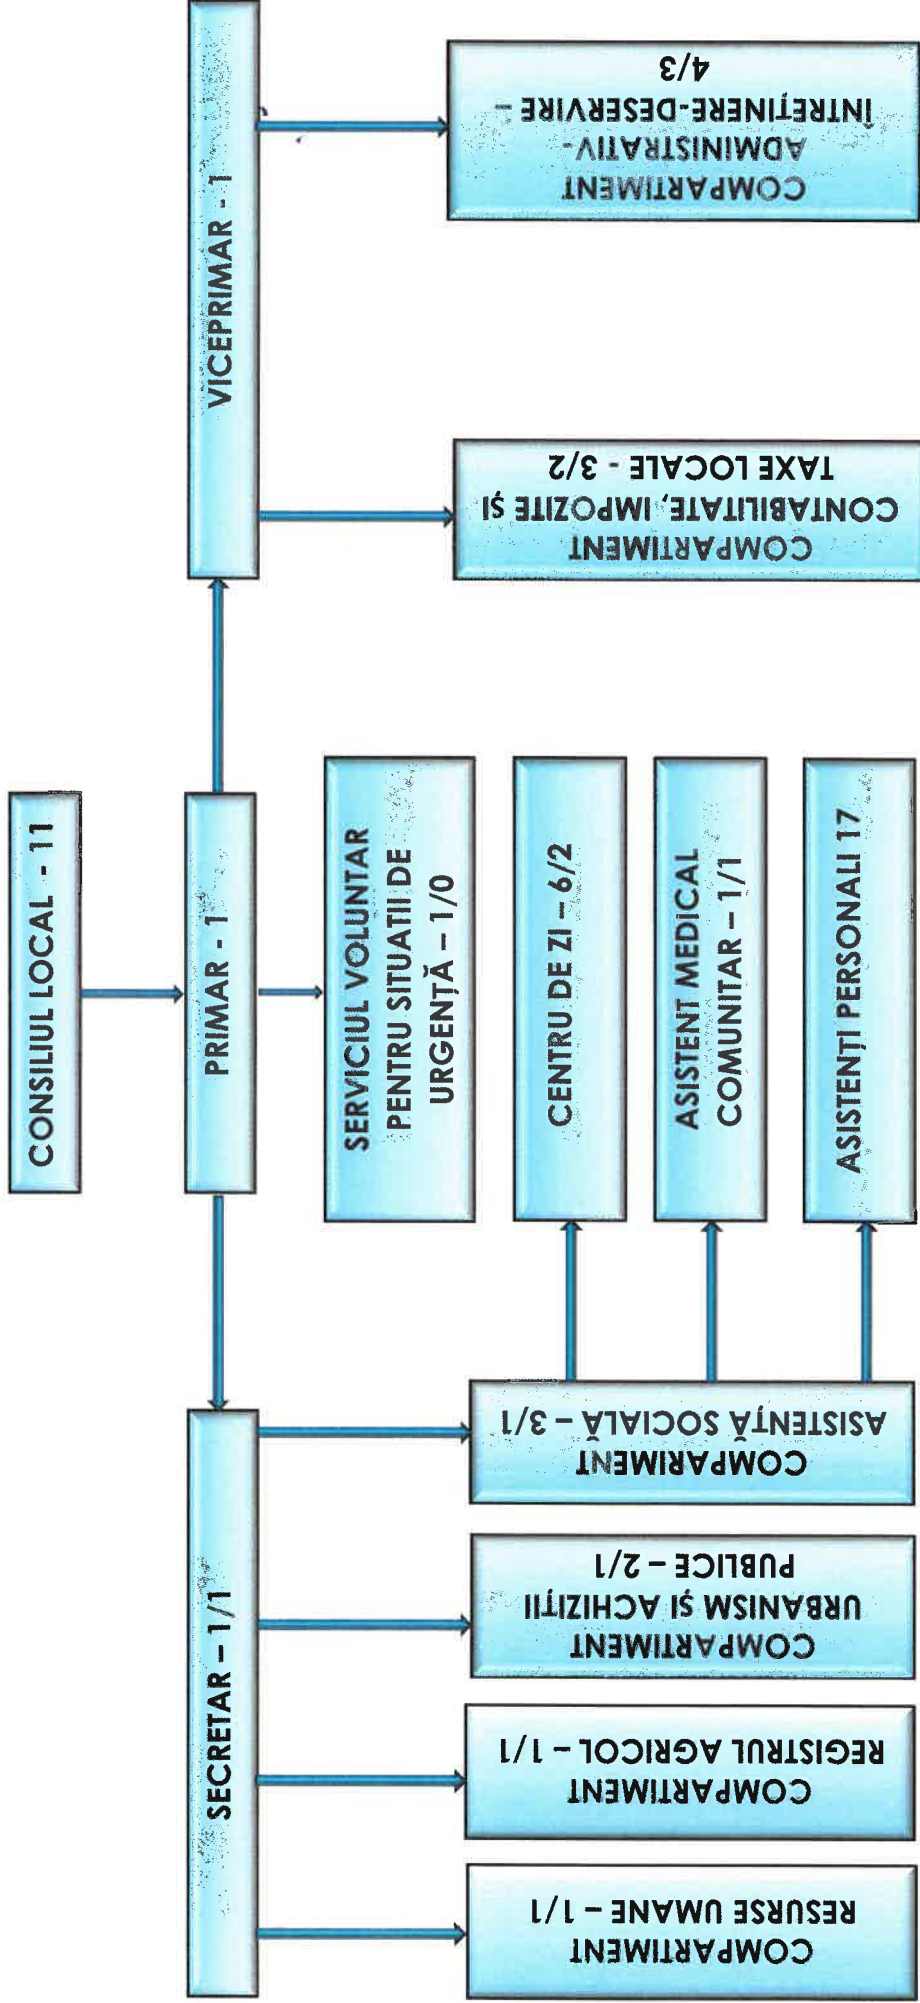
CONSILIUL LOCAL - 11

PRIMAR - 1

VICEPRIMAR - 1

SECRETAR – 1/1

SERVICIUL VOLUNTAR PENTRU SITUATII DE URGENȚĂ – 1/0

CENTRU DE ZI – 6/2

ASISTENT MEDICAL COMUNITAR – 1/1

ASISTENȚI PERSONALI 17

COMPARTIMENT CONTABILITATE, IMPOZITE ȘI TAXE LOCALE - 3/2

COMPARTIMENT ADMINISTRATIV-ÎNTREȚINERE-DESERVIRE - 4/3

COMPARTIMENT ASISTENȚĂ SOCIALĂ – 3/1

COMPARTIMENT URBANISM ȘI ACHIZIȚII PUBLICE – 2/1

COMPARTIMENT REGISTRUL AGRICOL – 1/1

COMPARTIMENT RESURSE UMANE – 1/1